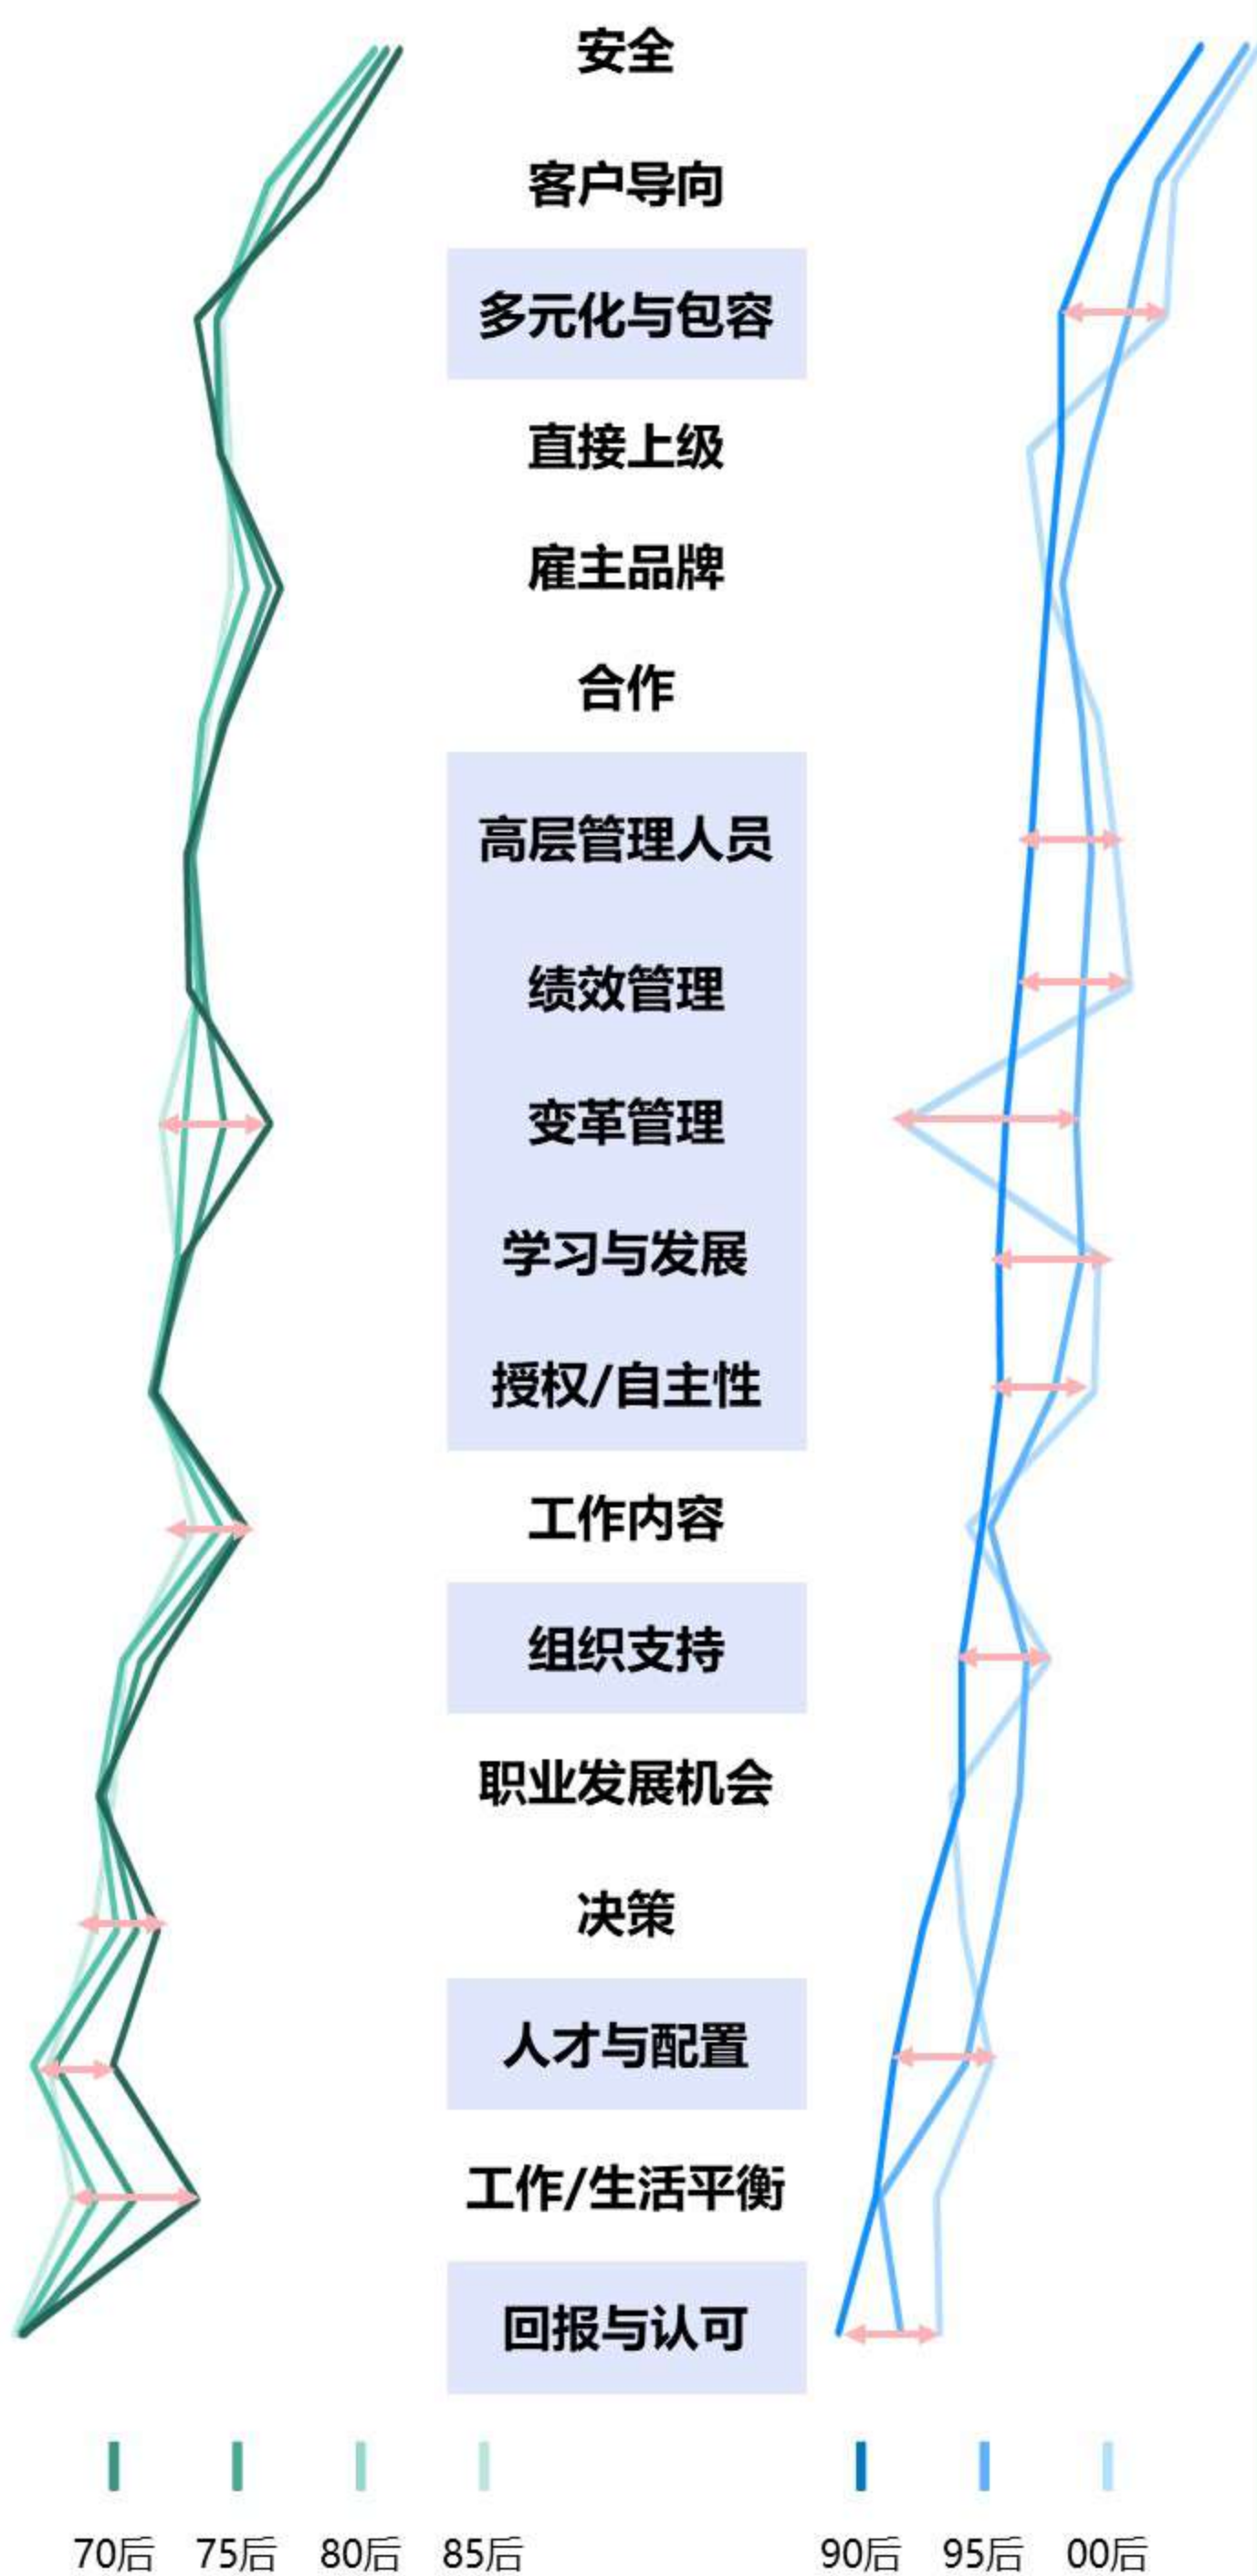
安全
客户导向
多元化与包容
直接上级
雇主品牌
合作
高层管理人员
绩效管理
变革管理
学习与发展
授权/自主性
工作内容
组织支持
职业发展机会
决策
人才与配置
工作/生活平衡
回报与认可

70后 75后 80后 85后

90后 95后 00后